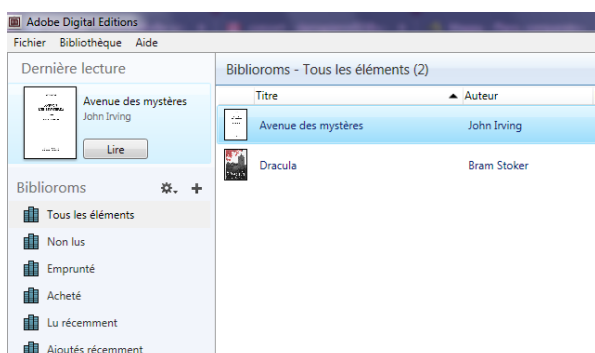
Adobe Digital Editions

Fichier Bibliothèque Aide

Dernière lecture

Avenue des mystères
John Irving

Lire

Biblioroms

Tous les éléments

Non lus

Emprunté

Acheté

Lu récemment

Ajoutés récemment

Biblioroms - Tous les éléments (2)

| Titre | Auteur |
|---|---|
| Avenue des mystères | John Irving |
| Dracula | Bram Stoker |